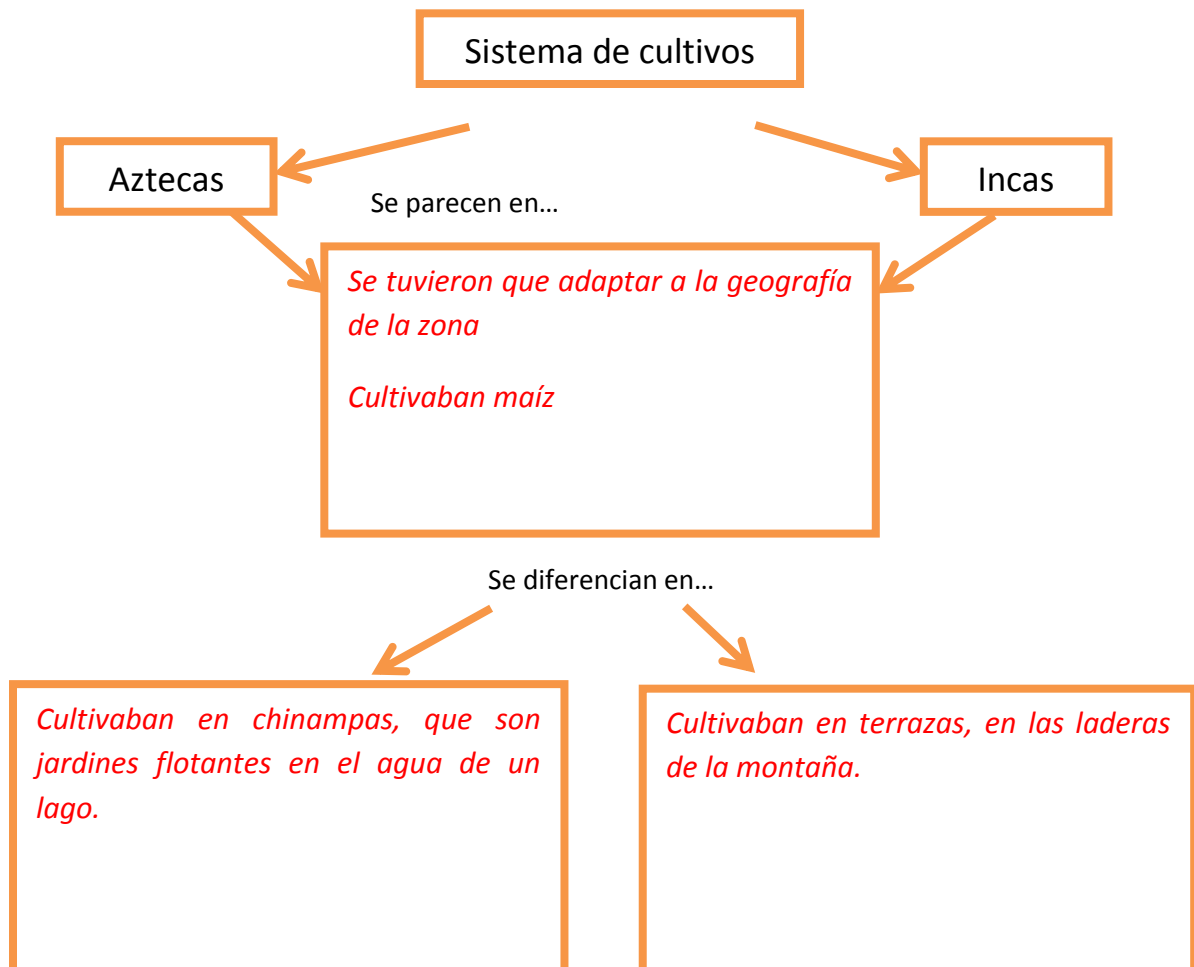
Sistema de cultivos

Aztecas

Incas

Se parecen en…

Se tuvieron que adaptar a la geografía de la zona

Cultivaban maíz

Se diferencian en…

Cultivaban en chinampas, que son jardines flotantes en el agua de un lago.

Cultivaban en terrazas, en las laderas de la montaña.